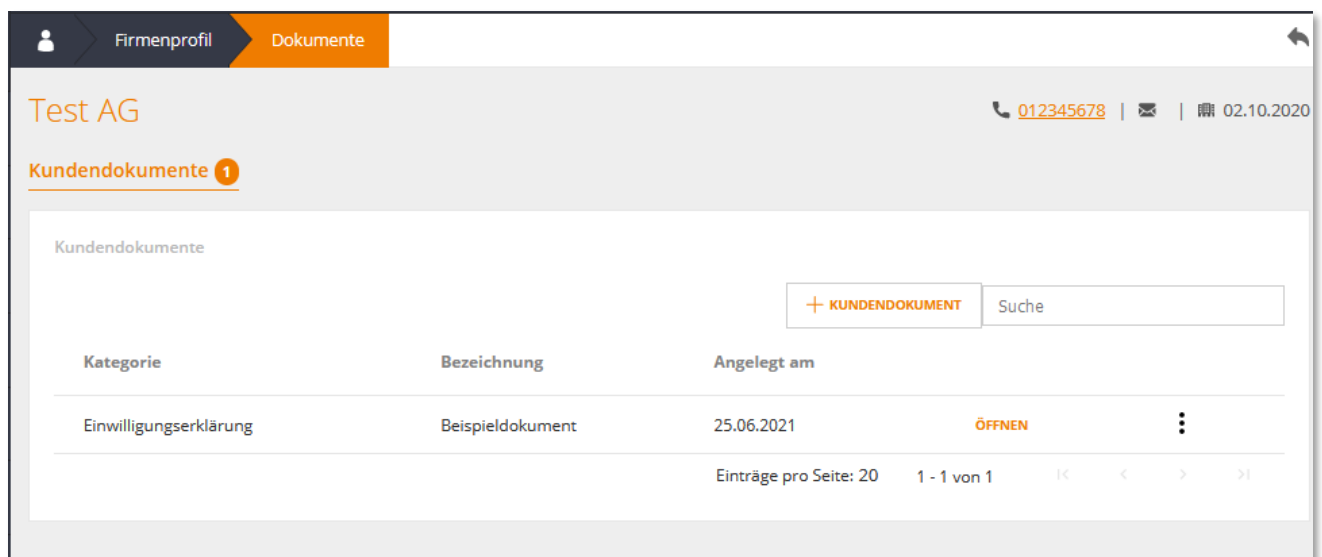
Firmenprofil Dokumente

Test AG

012345678 | | 02.10.2020

Kundendokumente 1

Kundendokumente

+ KUNDENDOKUMENT

Suche

| Kategorie | Bezeichnung | Angelegt am | | |
|---|---|---|---|---|
| Einwilligungserklärung | Beispieldokument | 25.06.2021 | ÖFFNEN | ⋮ |

Einträge pro Seite: 20 1 - 1 von 1